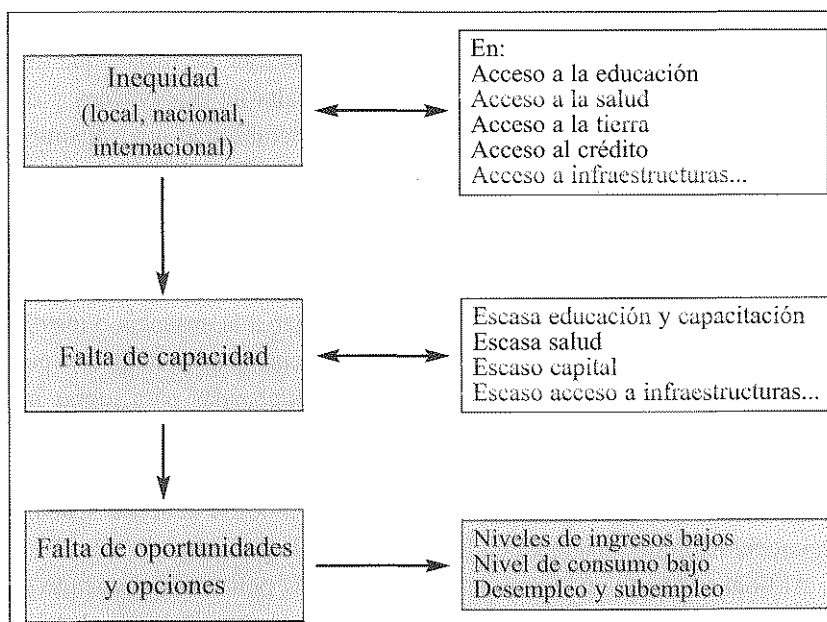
Inequidad
(local, nacional, internacional)

En:
Acceso a la educación
Acceso a la salud
Acceso a la tierra
Acceso al crédito
Acceso a infraestructuras...

Falta de capacidad

Escasa educación y capacitación
Escasa salud
Escaso capital
Escaso acceso a infraestructuras...

Falta de oportunidades y opciones

Niveles de ingresos bajos
Nivel de consumo bajo
Desempleo y subempleo